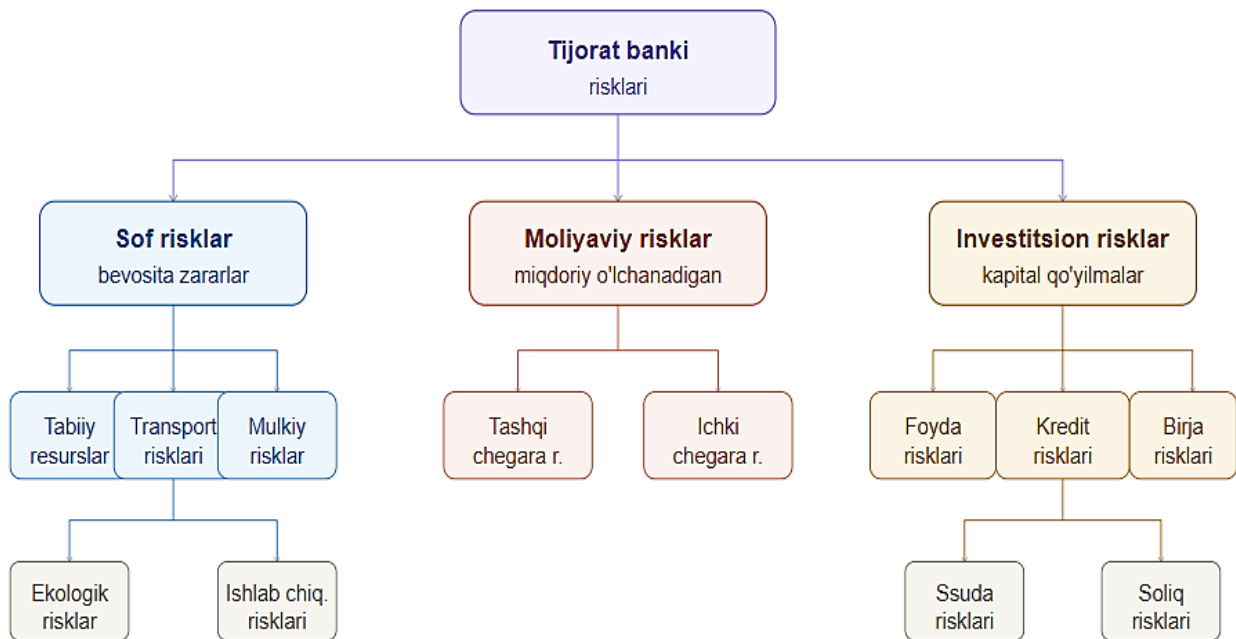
Tijorat banki
risklari

Sof risklar
bevosita zararlar

Moliyaviy risklar
miqdoriy o'lchanadigan

Investitsion risklar
kapital qo'yilmalar

Tabiiy resurslar

Transport risklari

Mulkiy risklari

Tashqi chegara r.

Ichki chegara r.

Foyda risklari

Kredit risklari

Birja risklari

Ekologik risklar

Ishlab chiq. risklari

Ssuda risklari

Soliq risklari